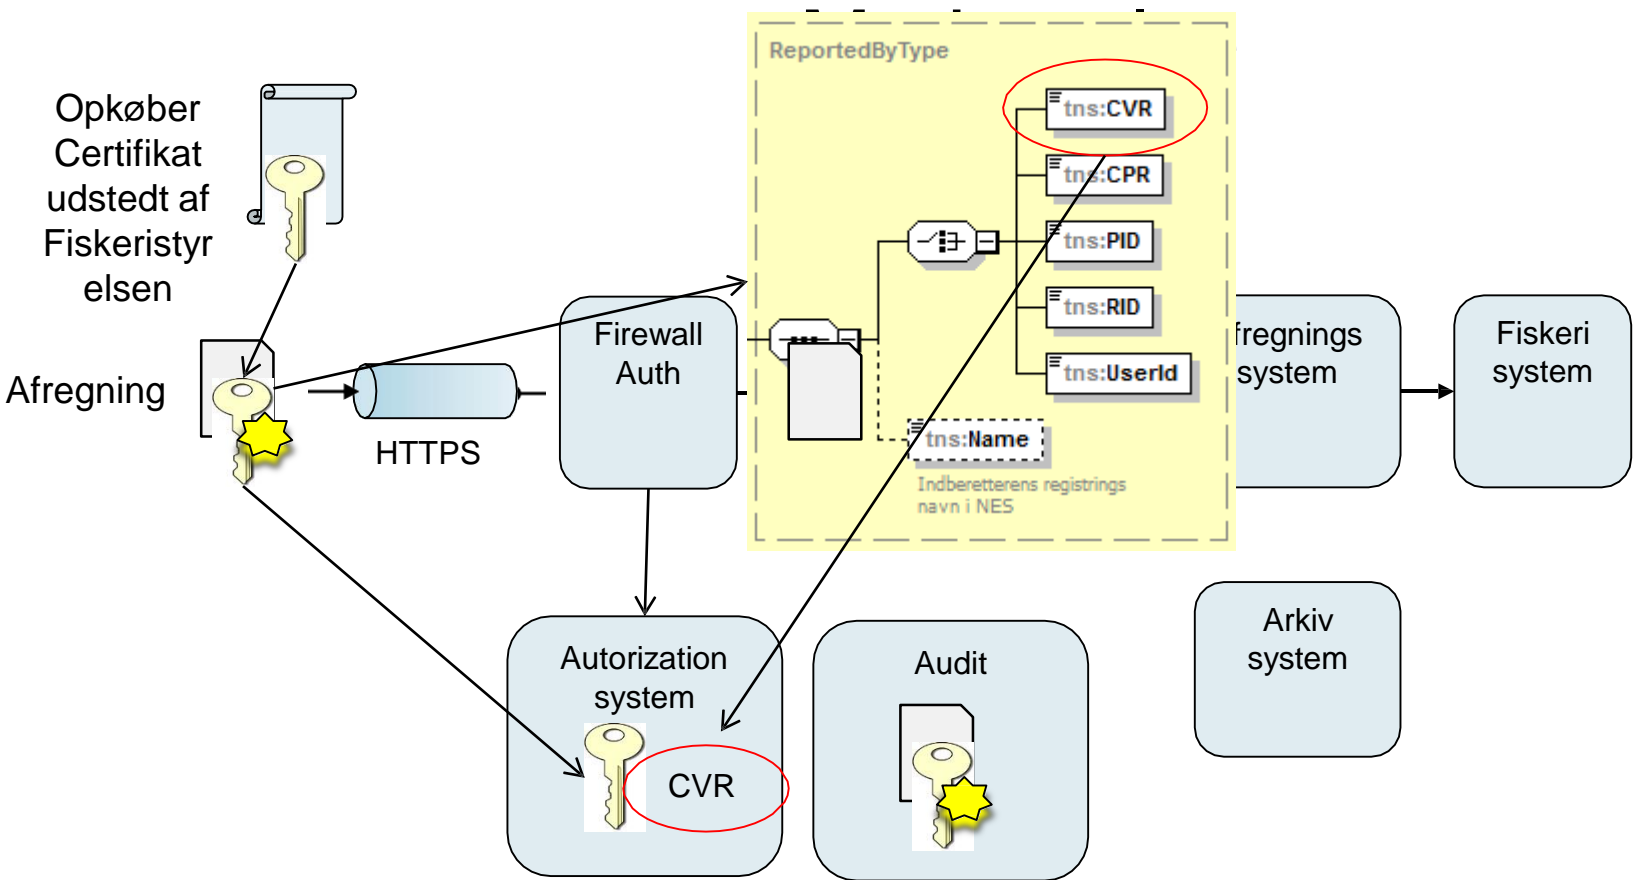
Opkøber Certifikat udstedt af Fiskeristyrelsen

Afregning

HTTPS

Firewall Auth

ReportedByType

tns:CVR

tns:CPR

tns:PID

tns:RID

tns:UserId

tns:Name

Indberetterens registrings navn i NES

fregnings system

Fiskeri system

Autorization system

CVR

Audit

Arkiv system